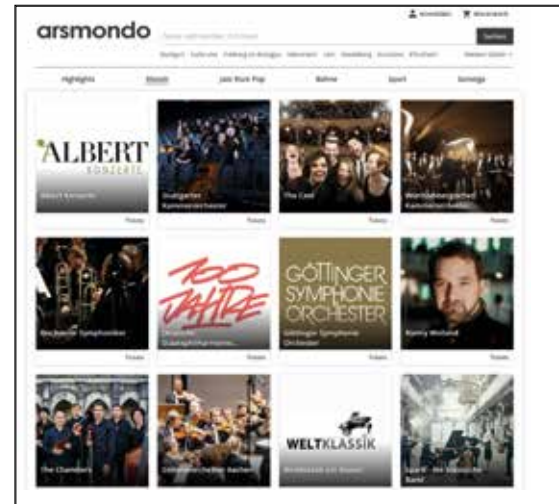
arsmondo

Anmelden Warenkorb

Suchen

Highlights Klassik Jazz Rock Pop Bühne Sport Sonstige

ALBERT KONZERTE

Albert Konzerte

Tickets

Stuttgarter Kammerorchester

Tickets

The Cast

Tickets

Württembergisches Kammerorchester

Tickets

Bochumer Symphoniker

Tickets

100 JAHRE

Tickets

GÖTTINGER SYMPHONIE ORCHESTER

Göttinger Symphonie Orchester

Tickets

Kenny Wieland

Tickets

The Chambers

Sinfonieorchester Aachen

WELTKLASSIK

Weltklassik am Klavier

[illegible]